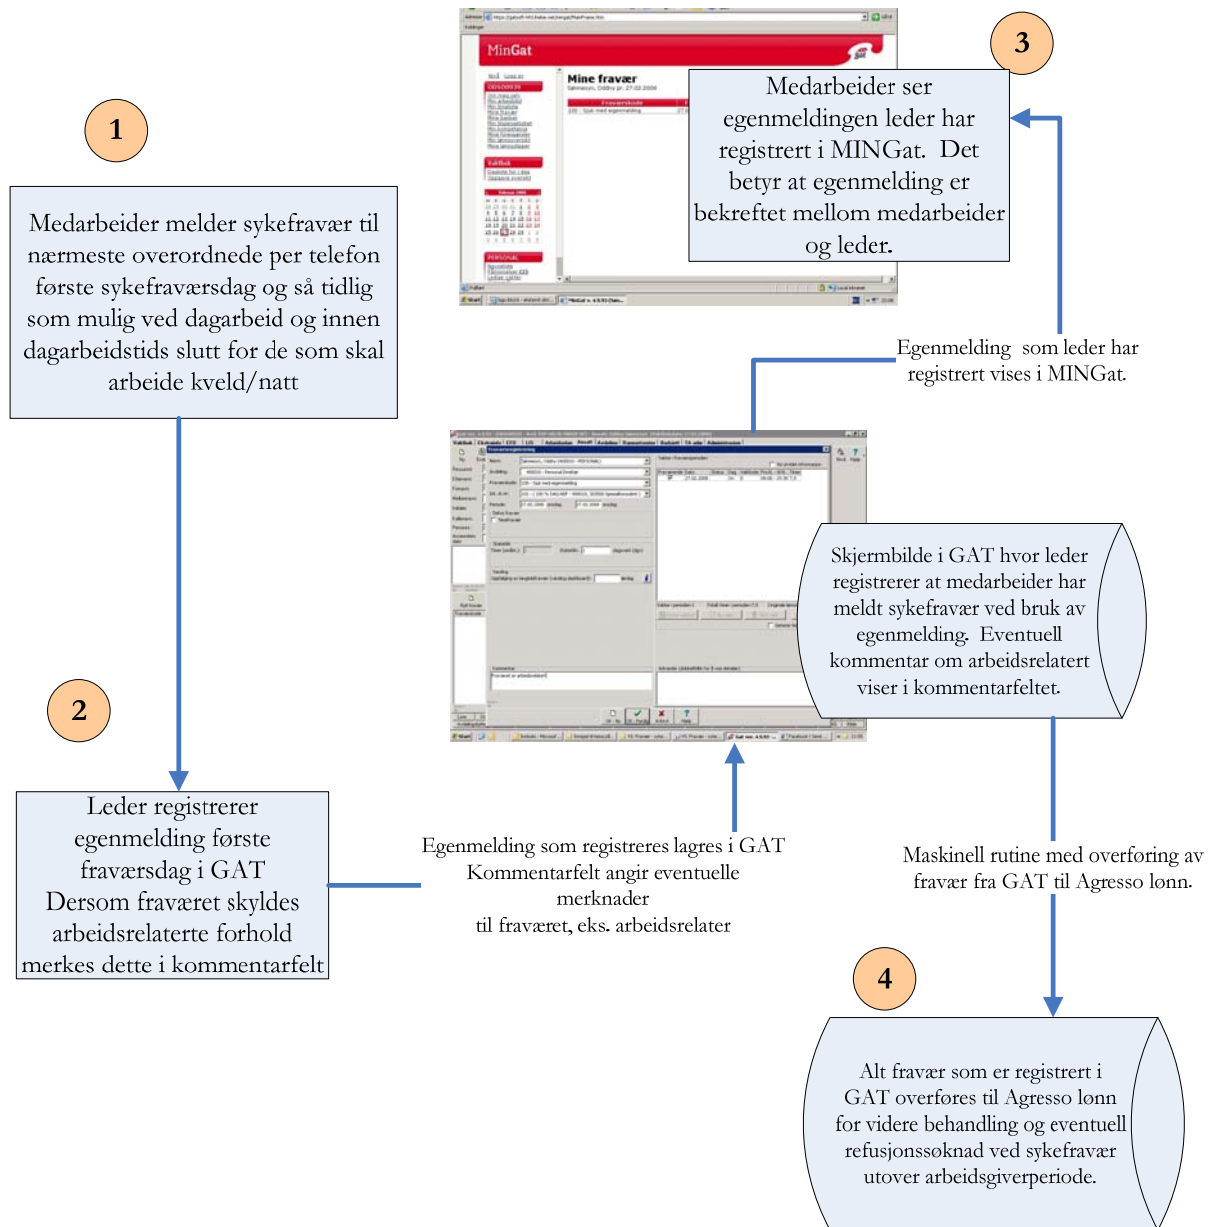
1

Medarbeider melder sykefravær til nærmeste overordnede per telefon første sykefraværsdag og så tidlig som mulig ved dagarbeid og innen dagarbeidstids slutt for de som skal arbeide kveld/natt

MinGat

Mine fravær

3

Medarbeider ser egenmeldingen leder har registrert i MINGat. Det betyr at egenmelding er bekreftet mellom medarbeider og leder.

Egenmelding som leder har registrert vises i MINGat.

Skjermbilde i GAT hvor leder registrerer at medarbeider har meldt sykefravær ved bruk av egenmelding. Eventuell kommentar om arbeidsrelatert viser i kommentarfeltet.

2

Leder registrerer egenmelding første fraværsdag i GAT Dersom fraværet skyldes arbeidsrelaterte forhold merkes dette i kommentarfelt

Egenmelding som registreres lagres i GAT Kommentarfelt angir eventuelle merknader til fraværet, eks. arbeidsrelater

Maskinell rutine med overføring av fravær fra GAT til Agresso lønn.

4

Alt fravær som er registrert i GAT overføres til Agresso lønn for videre behandling og eventuell refusjonssøknad ved sykefravær utover arbeidsgiverperiode.